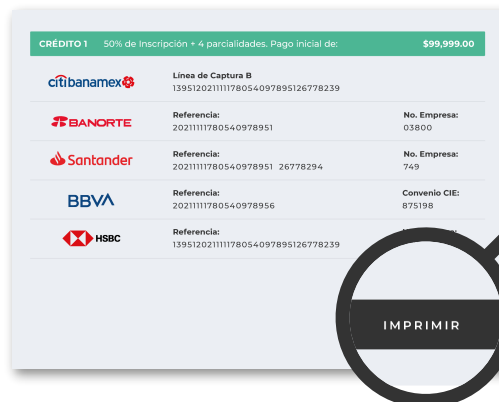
CRÉDITO 1 50% de Inscripción + 4 parcialidades. Pago inicial de: $99,999.00

citibanamex

Línea de Captura B
1395120211111780540978951267782 39

BANORTE

Referencia:
20211111780540978951

No. Empresa:
03800

Santander

Referencia:
20211111780540978951 26778294

No. Empresa:
749

BBVA

Referencia:
20211111780540978956

Convenio CIE:
875198

HSBC

Referencia:
1395120211111780540978951267782 39

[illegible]

IMPRIMIR